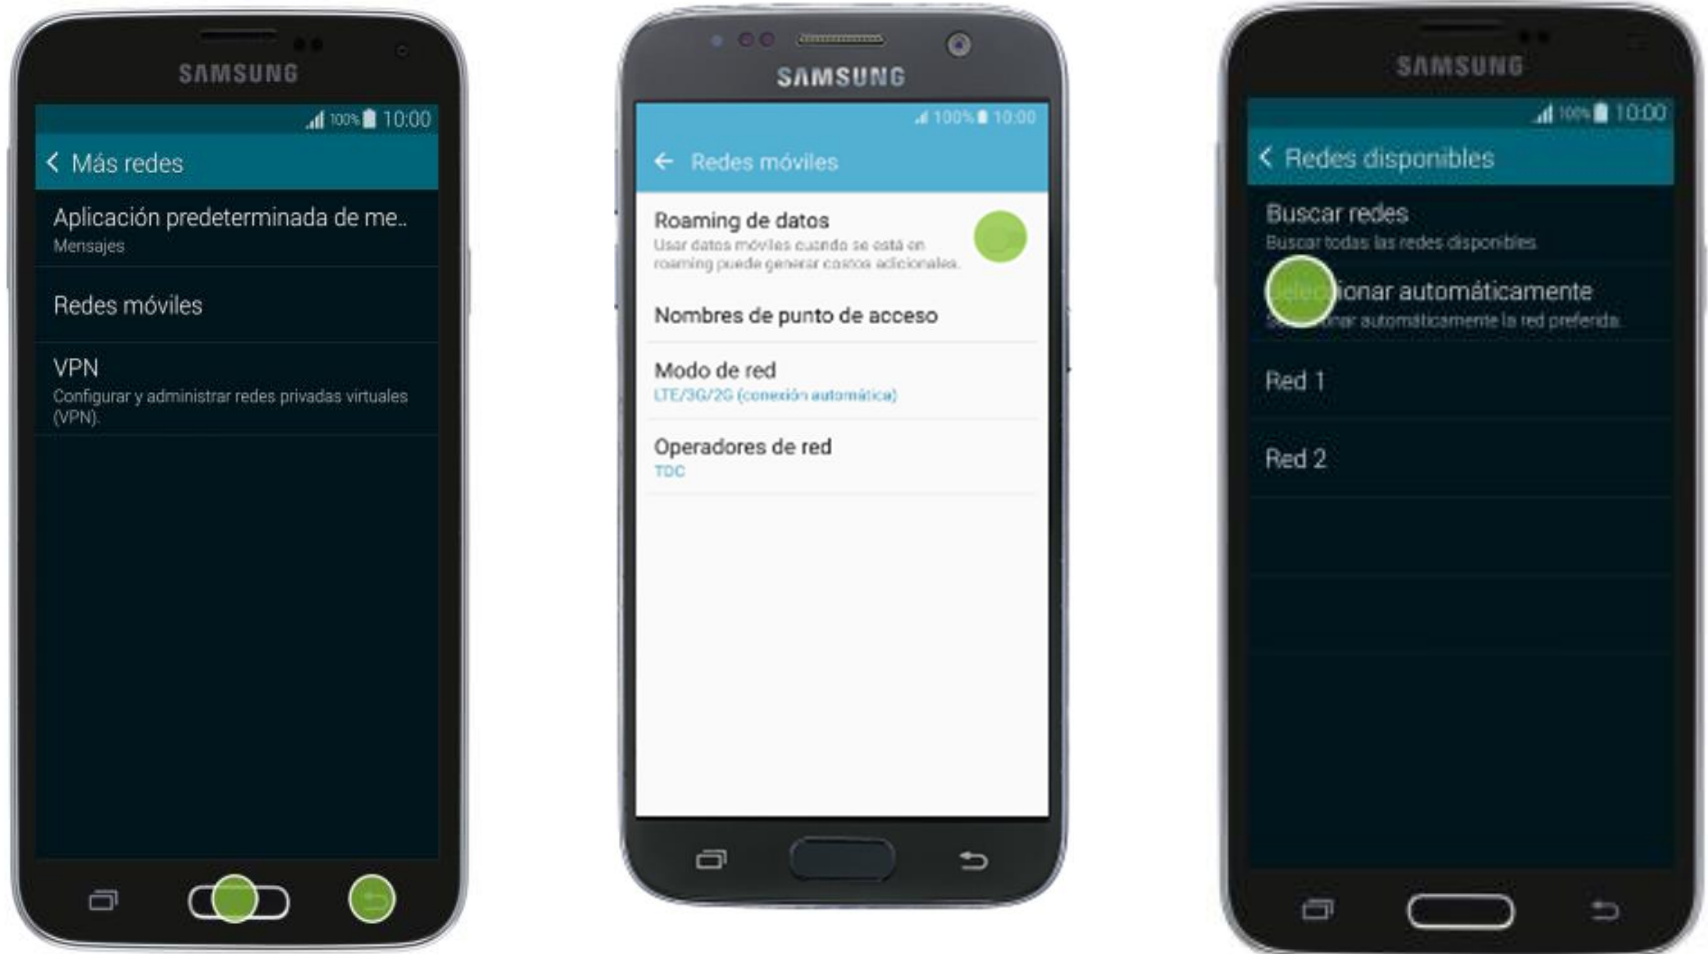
SAMSUNG

100% 10:00

Más redes

Aplicación predeterminada de me..
Mensajes

Redes móviles

VPN
Configurar y administrar redes privadas virtuales (VPN).

SAMSUNG

100% 10:00

Redes móviles

Roaming de datos
Usar datos móviles cuando se está en roaming puede generar costos adicionales.

Nombres de punto de acceso

Modo de red
LTE/3G/2G (conexión automática)

Operadores de red
TDC

SAMSUNG

100% 10:00

Redes disponibles

Buscar redes
Buscar todas las redes disponibles

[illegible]ionar automáticamente
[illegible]nar automáticamente la red preferida

Red 1

Red 2